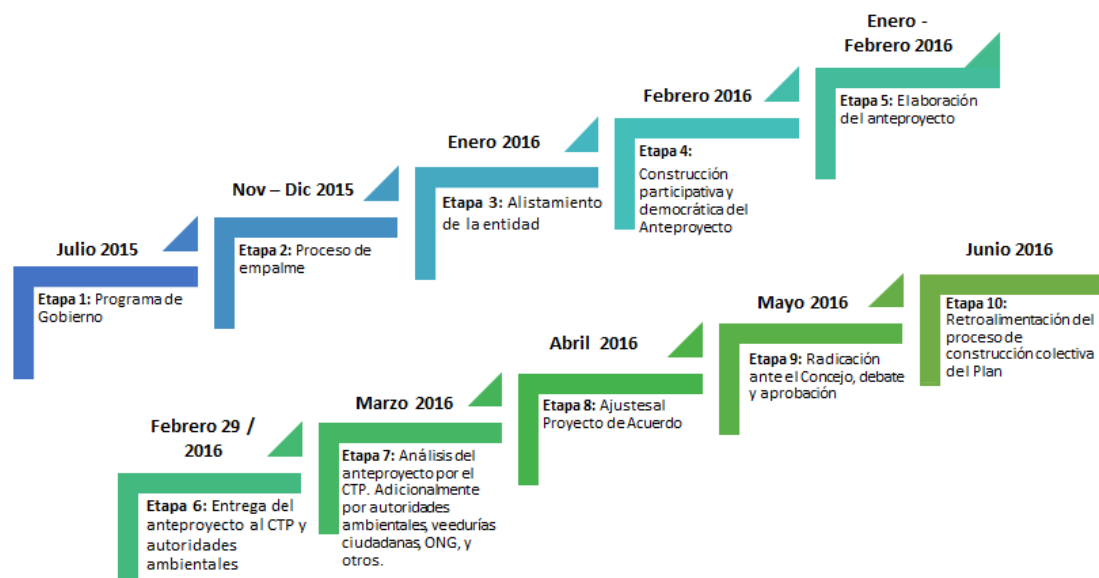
Julio 2015

Etapa 1: Programa de Gobierno

Nov – Dic 2015

Etapa 2: Proceso de empalme

Enero 2016

Etapa 3: Alistamiento de la entidad

Febrero 2016

Etapa 4: Construcción participativa y democrática del Anteproyecto

Enero - Febrero 2016

Etapa 5: Elaboración del anteproyecto

Febrero 29 / 2016

Etapa 6: Entrega del anteproyecto al CTP y autoridades ambientales

Marzo 2016

Etapa 7: Análisis del anteproyecto por el CTP. Adicionalmente por autoridades ambientales, veedurías ciudadanas, ONG, y otros.

Abril 2016

Etapa 8: Ajustes al Proyecto de Acuerdo

Mayo 2016

Etapa 9: Radicación ante el Concejo, debate y aprobación

Junio 2016

Etapa 10: Retroalimentación del proceso de construcción colectiva del Plan